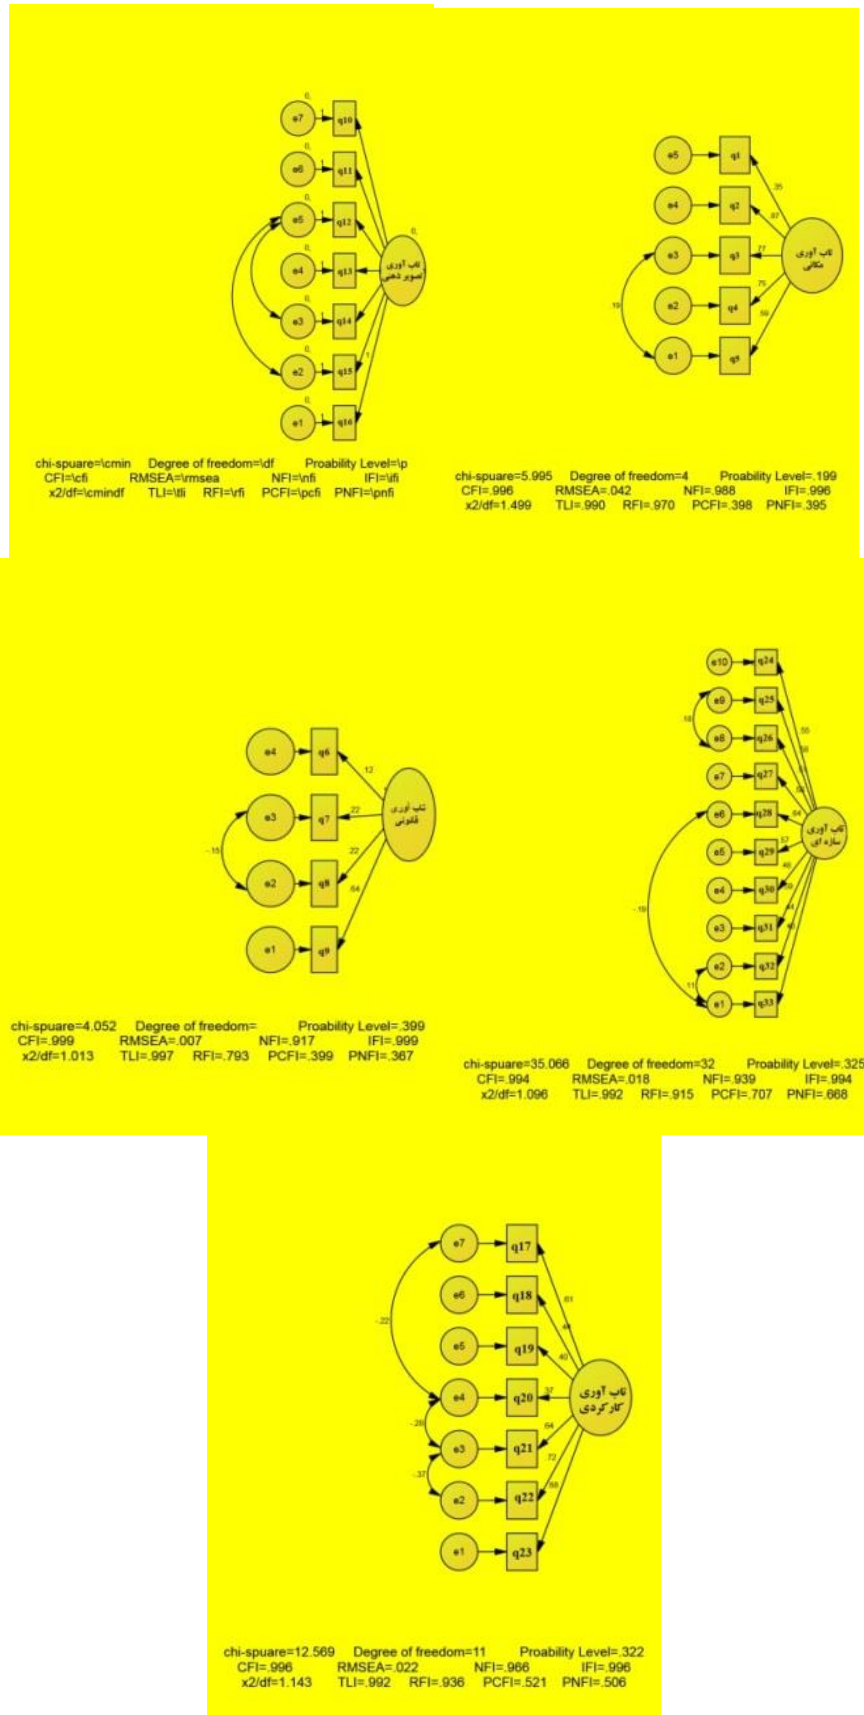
0,
e7
q10
0,
e6
q11
0,
e5
q12
0,
e4
q13
0,
e3
q14
0,
e2
q15
0,
e1
q16
0,
تاب آوری تصویر ذهنی
1

chi-spuare=\cmin Degree of freedom=\df Proability Level=\p
CFI=\cfi RMSEA=\rmsea NFI=\nfi IFI=\ifi
x2/df=\cmindf TLI=\tli RFI=\rfi PCFI=\pcfi PNFI=\pnfi

e5
q1
e4
q2
e3
q3
e2
q4
e1
q5
.19
.35
.87
.77
.75
.59
تاب آوری مکانی

chi-spuare=5.995 Degree of freedom=4 Proability Level=.199
CFI=.996 RMSEA=.042 NFI=.988 IFI=.996
x2/df=1.499 TLI=.990 RFI=.970 PCFI=.398 PNFI=.395

e4
q6
e3
q7
e2
q8
e1
q9
-.15
.12
.22
.22
.64
تاب آوری قانونی

chi-spuare=4.052 Degree of freedom= Proability Level=.399
CFI=.999 RMSEA=.007 NFI=.917 IFI=.999
x2/df=1.013 TLI=.997 RFI=.793 PCFI=.399 PNFI=.367

e10
q24
e9
q25
e8
q26
e7
q27
e6
q28
e5
q29
e4
q30
e3
q31
e2
q32
e1
q33
.18
-.19
.11
.55
.56
.64
.57
.48
.59
.64
.46
تاب آوری سازه ای

chi-spuare=35.066 Degree of freedom=32 Proability Level=.325
CFI=.994 RMSEA=.018 NFI=.939 IFI=.994
x2/df=1.096 TLI=.992 RFI=.915 PCFI=.707 PNFI=.668

e7
q17
e6
q18
e5
q19
e4
q20
e3
q21
e2
q22
e1
q23
-.22
-.26
-.37
.61
.44
.40
.37
.64
.72
.68
تاب آوری کارکردی

chi-spuare=12.569 Degree of freedom=11 Proability Level=.322
CFI=.996 RMSEA=.022 NFI=.966 IFI=.996
x2/df=1.143 TLI=.992 RFI=.936 PCFI=.521 PNFI=.506